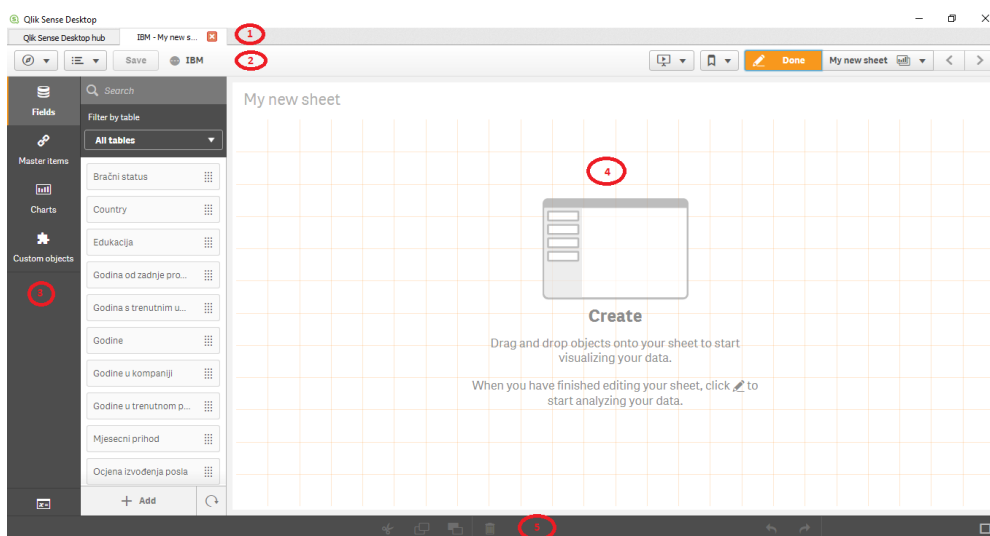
Qlik Sense Desktop

Qlik Sense Desktop hub
IBM - My new s...
1

Save
IBM
2
Done
My new sheet

Fields
Master items
Charts
Custom objects
3

Search
Filter by table
All tables
Bračni status
Country
Edukacija
Godina od zadnje pro...
Godina s trenutnim u...
Godine
Godine u kompaniji
Godine u trenutnom p...
Mjesecni prihod
Ocjena izvođenja posla
Add

My new sheet
4

Create
Drag and drop objects onto your sheet to start visualizing your data.
When you have finished editing your sheet, click to start analyzing your data.

5